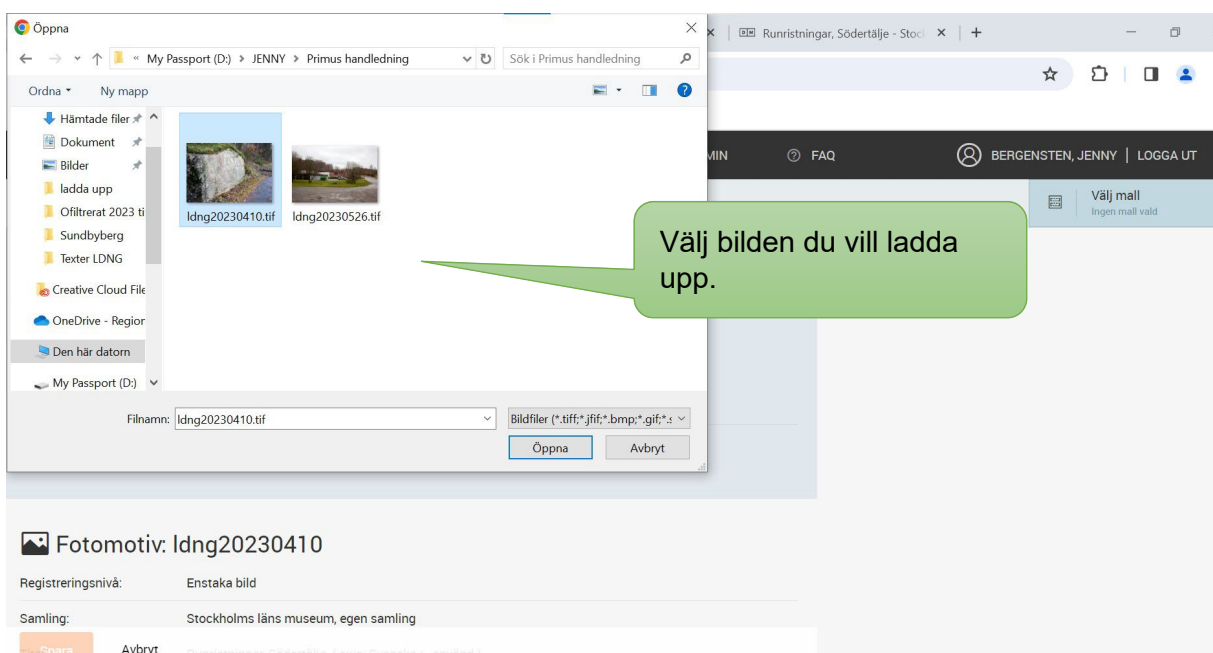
Öppna

My Passport (D:) > JENNY > Primus handledning

Sök i Primus handledning

Ordna ▾ Ny mapp

Hämtade filer
Dokument
Bilder
ladda upp
Ofiltrerat 2023 ti
Sundbyberg
Texter LDNG
Creative Cloud File
OneDrive - Region
Den här datorn
My Passport (D:)

ldng20230410.tif
ldng20230526.tif

Filnamn: ldng20230410.tif

Bildfiler (*.tiff;*.jfif;*.bmp;*.gif;*.

Öppna
Avbryt

Runristningar, Södertälje - Stoc

MIN
FAQ
BERGENSTEN, JENNY | LOGGA UT

Välj mall
Ingen mall vald

Välj bilden du vill ladda upp.

Fotomotiv: ldng20230410

Registreringsnivå: Enstaka bild

Samling: Stockholms läns museum, egen samling

Spara
Avbryt
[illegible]